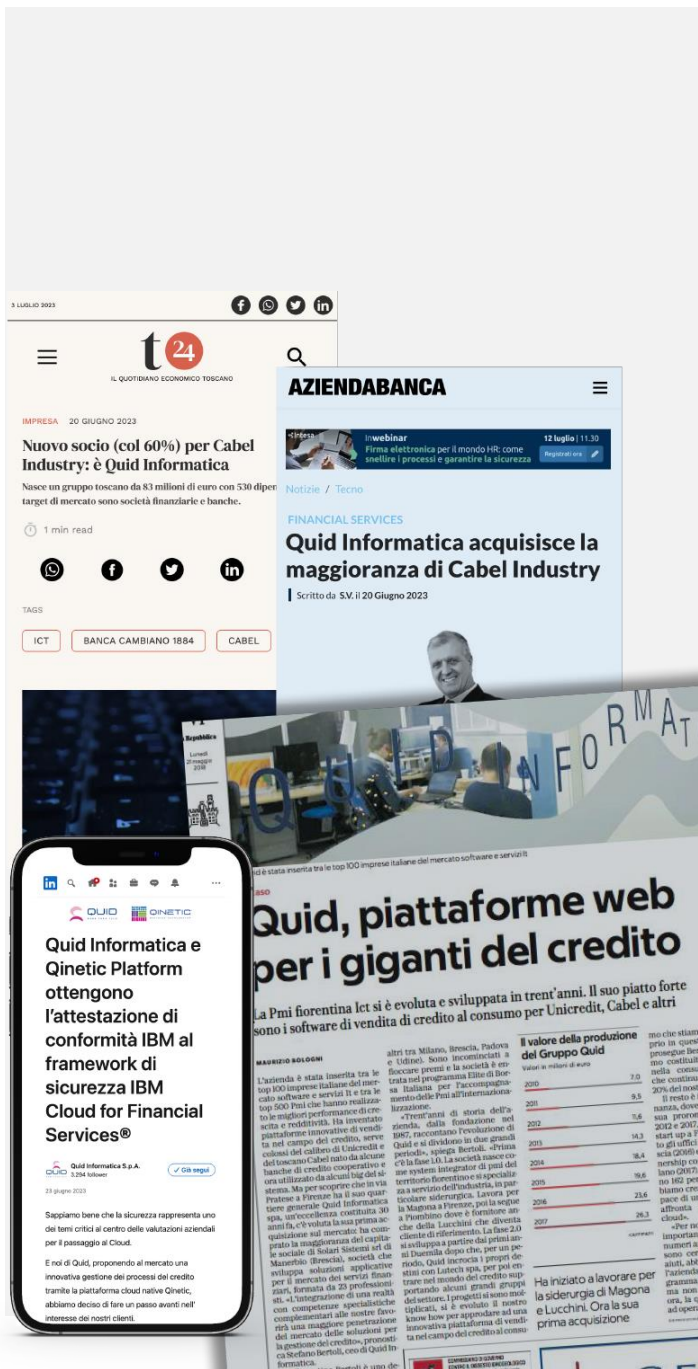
3 LUGLIO 2023

t24
IL QUOTIDIANO ECONOMICO TOSCANO

IMPRESA 20 GIUGNO 2023

Nuovo socio (col 60%) per Cabel Industry: è Quid Informatica

Nasce un gruppo toscano da 83 milioni di euro con 530 dipen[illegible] target di mercato sono società finanziarie e banche.

1 min read

TAGS

ICT
BANCA CAMBIANO 1884
CABEL

AZIENDABANCA

Intesa
Inwebinar
Firma elettronica per il mondo HR: come snellire i processi e garantire la sicurezza
12 luglio | 11.30
Registrati ora

Notizie / Tecno

FINANCIAL SERVICES

Quid Informatica acquisisce la maggioranza di Cabel Industry

Scritto da S.V. il 20 Giugno 2023

QUID INFORMAT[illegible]

la Repubblica
Lunedì 21 maggio 2018

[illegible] è stata inserita tra le top 100 imprese italiane del mercato software e servizi It

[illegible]aso

Quid, piattaforme web per i giganti del credito

La Pmi fiorentina Ict si è evoluta e sviluppata in trent'anni. Il suo piatto forte sono i software di vendita di credito al consumo per Unicredit, Cabel e altri

MAURIZIO BOLOGNI

Il valore della produzione del Gruppo Quid
Valori in milioni di euro

| 2010 | 7,0 |
|---|---|
| 2011 | 9,5 |
| 2012 | 11,6 |
| 2013 | 14,3 |
| 2014 | 18,4 |
| 2015 | 19,6 |
| 2016 | 23,6 |
| 2017 | 26,3 |

Ha iniziato a lavorare per la siderurgia di Magona e Lucchini. Ora la sua prima acquisizione

QUID
QINETIC

Quid Informatica e Qinetic Platform ottengono l'attestazione di conformità IBM al framework di sicurezza IBM Cloud for Financial Services®

Quid Informatica S.p.A.
3.294 follower
Già segui
23 giugno 2023

Sappiamo bene che la sicurezza rappresenta uno dei temi critici al centro delle valutazioni aziendali per il passaggio al Cloud.

E noi di Quid, proponendo al mercato una innovativa gestione dei processi del credito tramite la piattaforma cloud native Qinetic, abbiamo deciso di fare un passo avanti nell' interesse dei nostri clienti.